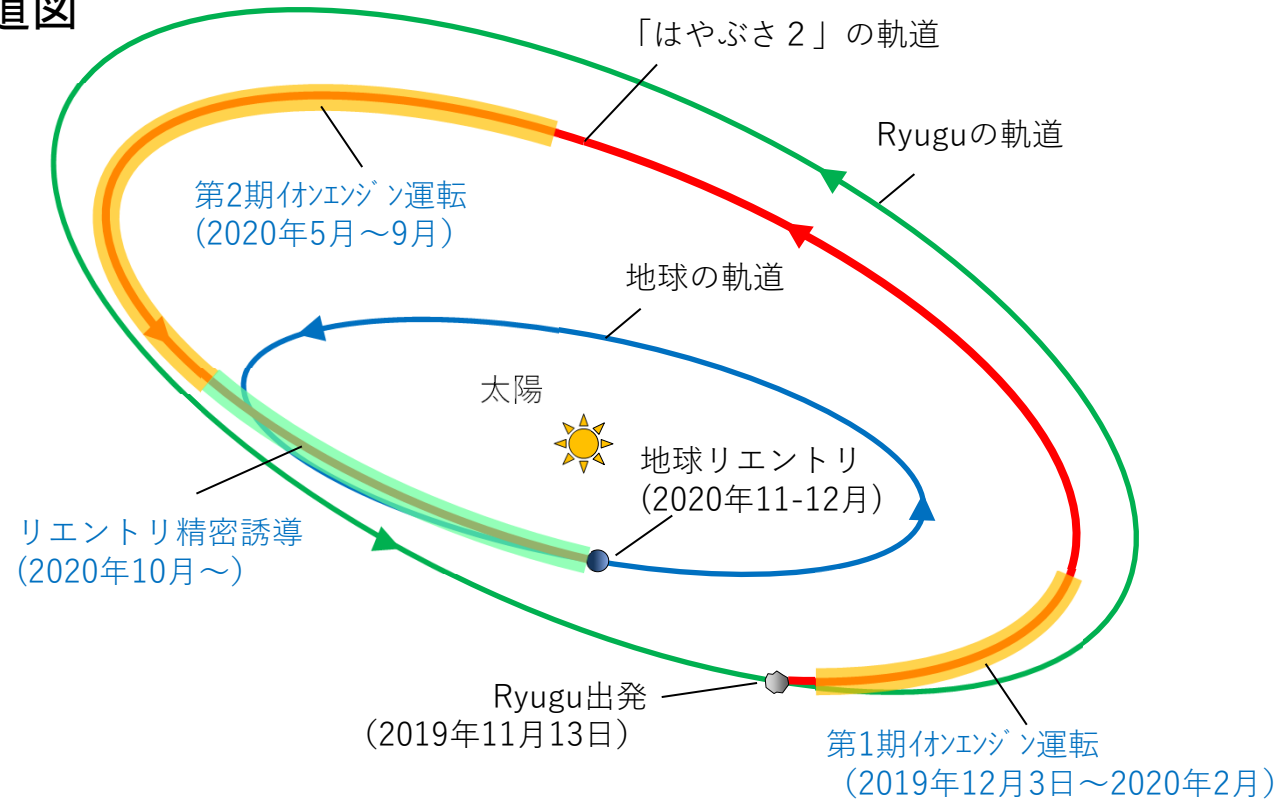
道図

「はやぶさ２」の軌道

Ryuguの軌道

第2期ｲｵﾝｴﾝｼﾞﾝ運転
（2020年5月～9月）

地球の軌道

太陽

地球リエントリ
(2020年11-12月)

リエントリ精密誘導
(2020年10月～)

Ryugu出発
（2019年11月13日）

第1期ｲｵﾝｴﾝｼﾞﾝ運転
（2019年12月3日～2020年2月）